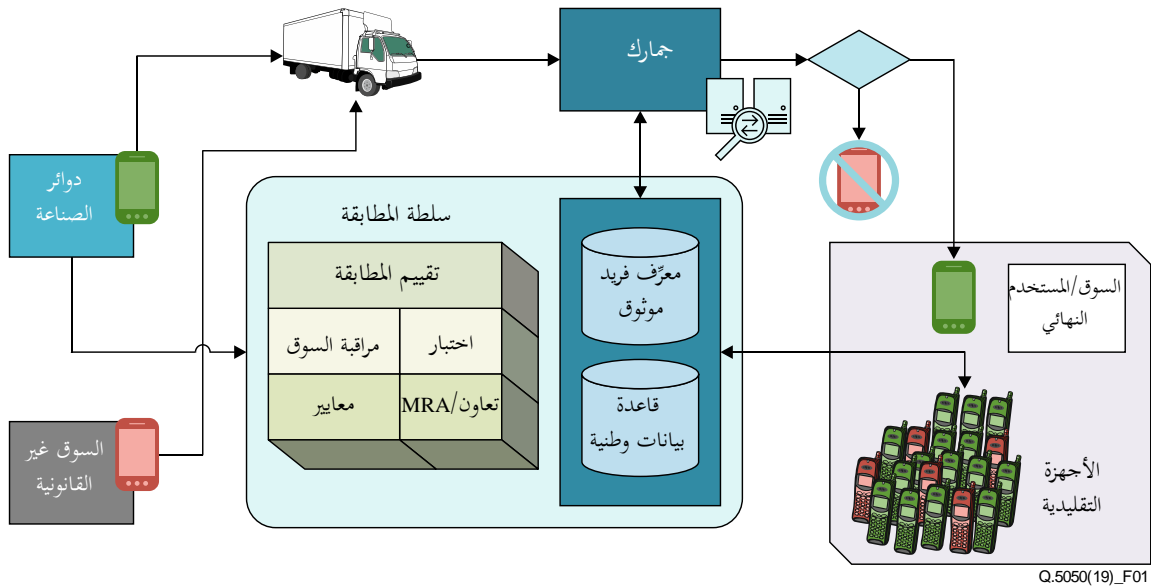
جمارك

دوائر الصناعة

سلطة المطابقة

تقييم المطابقة

اختبار

مراقبة السوق

تعاون/MRA

معايير

معرّف فريد موثوق

قاعدة بيانات وطنية

السوق/المستخدم النهائي

الأجهزة التقليدية

السوق غير القانونية

Q.5050(19)_F01